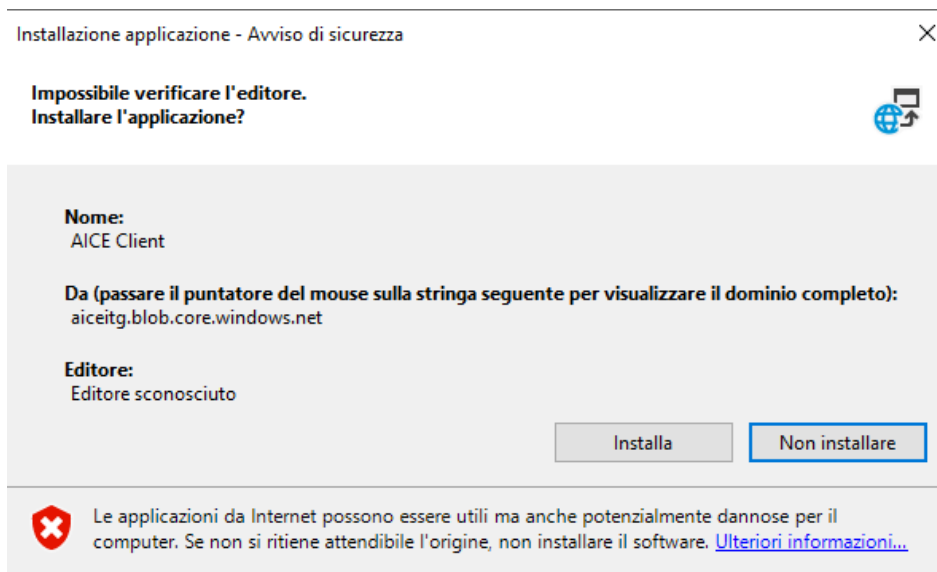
Installazione applicazione - Avviso di sicurezza

Impossibile verificare l'editore.
Installare l'applicazione?

Nome:
AICE Client

Da (passare il puntatore del mouse sulla stringa seguente per visualizzare il dominio completo):
aiceitg.blob.core.windows.net

Editore:
Editore sconosciuto

Installa

Non installare

Le applicazioni da Internet possono essere utili ma anche potenzialmente dannose per il computer. Se non si ritiene attendibile l'origine, non installare il software. Ulteriori informazioni...